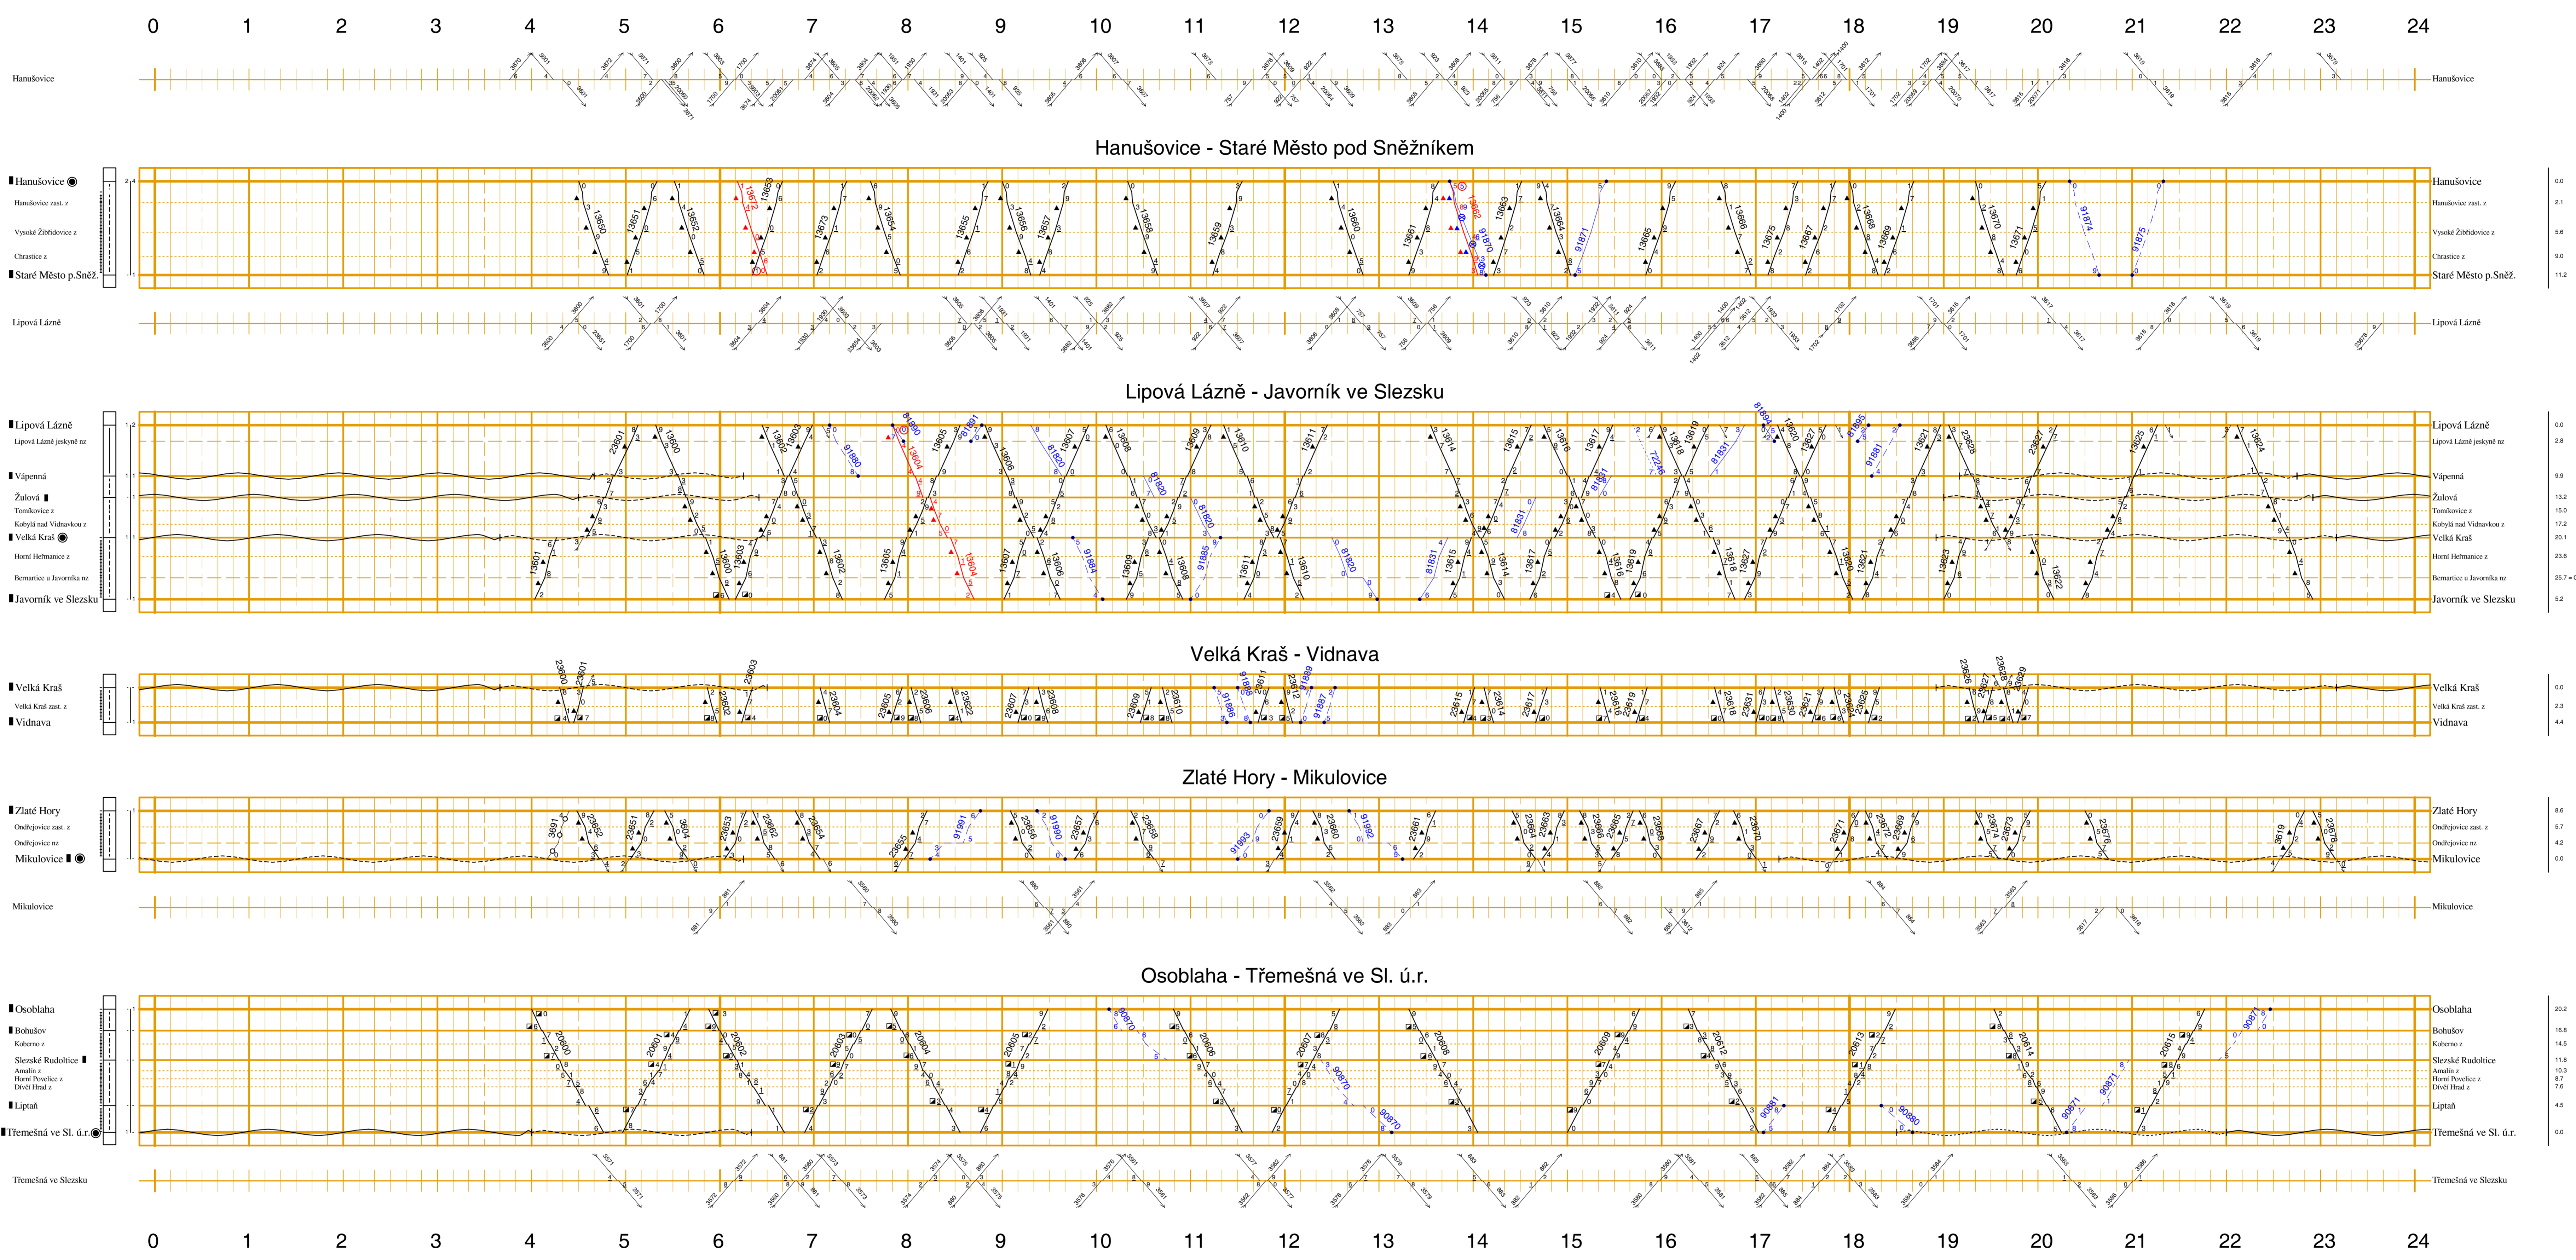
0 1 2 3 4 5 6 7 8 9 10 11 12 13 14 15 16 17 18 19 20 21 22 23 24

Hanušovice
Hanušovice

Hanušovice - Staré Město pod Sněžníkem

Hanušovice
Hanušovice zast. z
Vysoké Žibřidovice z
Chrastice z
Staré Město p.Sněž.

Hanušovice 0.0
Hanušovice zast. z 2.1
Vysoké Žibřidovice z 5.6
Chrastice z 9.0
Staré Město p.Sněž. 11.2

13650 13651 13652 13672 13653 13673 13654 13655 13656 13657 13658 13659 13660 13661 13662 91870 13663 13664 91871 13665 13666 13675 13667 13668 13669 13670 13671 91874 91875

Lipová Lázně
Lipová Lázně

Lipová Lázně - Javorník ve Slezsku

Lipová Lázně
Lipová Lázně jeskyně nz
Vápenná
Žulová
Tomíkovice z
Kobylá nad Vidnavkou z
Velká Kraš
Horní Heřmanice z
Bernartice u Javorníka nz
Javorník ve Slezsku

Lipová Lázně 0.0
Lipová Lázně jeskyně nz 2.8
Vápenná 9.9
Žulová 13.2
Tomíkovice z 15.0
Kobylá nad Vidnavkou z 17.2
Velká Kraš 20.1
Horní Heřmanice z 23.6
Bernartice u Javorníka nz 25.7
Javorník ve Slezsku 5.2

Velká Kraš - Vidnava

Velká Kraš
Velká Kraš zast. z
Vidnava

Velká Kraš 0.0
Velká Kraš zast. z 2.3
Vidnava 4.4

Zlaté Hory - Mikulovice

Zlaté Hory
Ondřejovice zast. z
Ondřejovice nz
Mikulovice

Zlaté Hory 8.6
Ondřejovice zast. z 5.7
Ondřejovice nz 4.2
Mikulovice 0.0

Mikulovice
Mikulovice

Osoblaha - Třemešná ve Sl. ú.r.

Osoblaha
Bohušov
Koberno z
Slezské Rudoltice
Amalín z
Horní Povelice z
Dívčí Hrad z
Liptaň
Třemešná ve Sl. ú.r.

Osoblaha 20.2
Bohušov 16.8
Koberno z 14.5
Slezské Rudoltice 11.8
Amalín z 10.3
Horní Povelice z 8.7
Dívčí Hrad z 7.6
Liptaň 4.5
Třemešná ve Sl. ú.r. 0.0

Třemešná ve Slezsku
Třemešná ve Slezsku

0 1 2 3 4 5 6 7 8 9 10 11 12 13 14 15 16 17 18 19 20 21 22 23 24